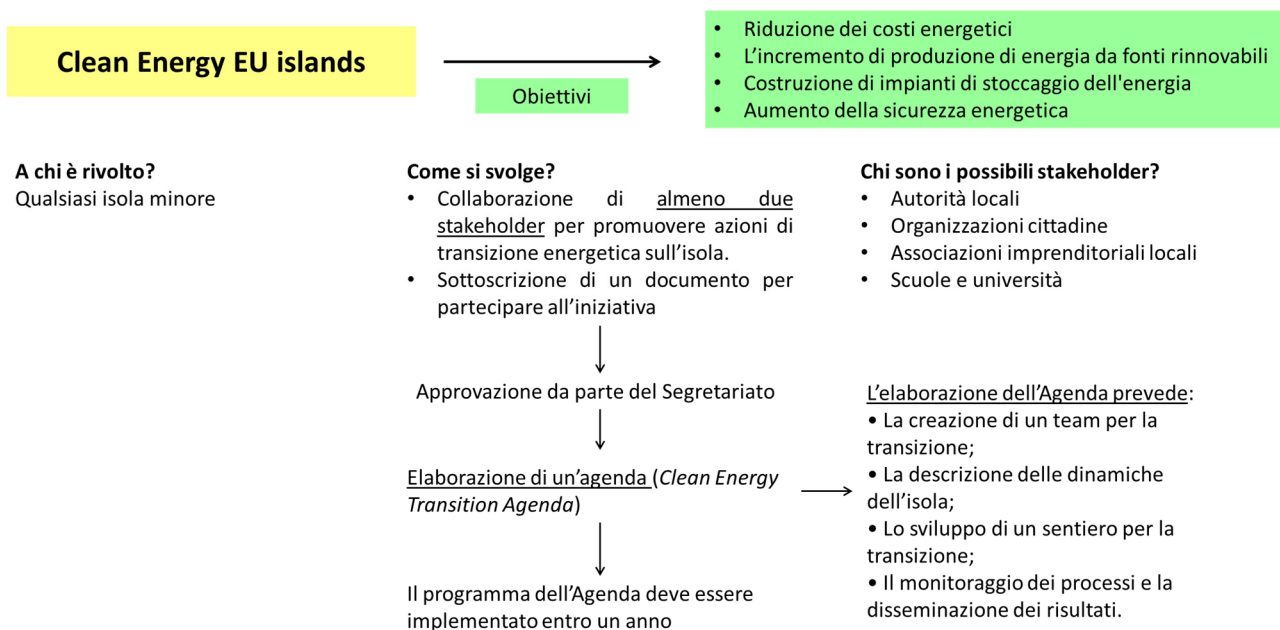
Clean Energy EU islands

Obiettivi

- Riduzione dei costi energetici
- L'incremento di produzione di energia da fonti rinnovabili
- Costruzione di impianti di stoccaggio dell'energia
- Aumento della sicurezza energetica

A chi è rivolto?
Qualsiasi isola minore

Come si svolge?
- Collaborazione di almeno due stakeholder per promuovere azioni di transizione energetica sull'isola.
- Sottoscrizione di un documento per partecipare all'iniziativa

Approvazione da parte del Segretariato

Elaborazione di un'agenda (Clean Energy Transition Agenda)

Il programma dell'Agenda deve essere implementato entro un anno

Chi sono i possibili stakeholder?
- Autorità locali
- Organizzazioni cittadine
- Associazioni imprenditoriali locali
- Scuole e università

L'elaborazione dell'Agenda prevede:
• La creazione di un team per la transizione;
• La descrizione delle dinamiche dell'isola;
• Lo sviluppo di un sentiero per la transizione;
• Il monitoraggio dei processi e la disseminazione dei risultati.